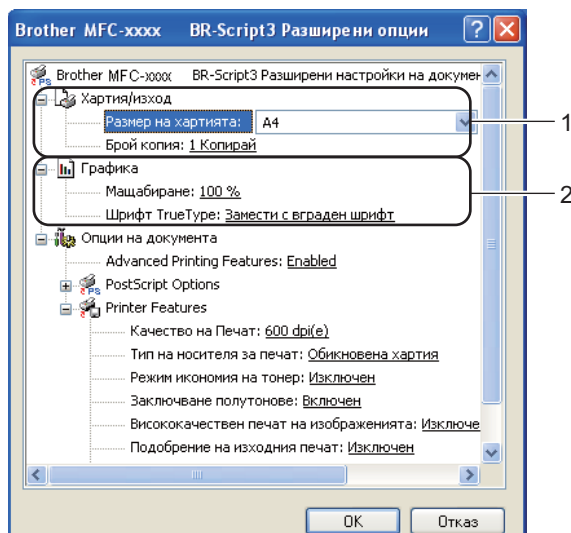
Brother MFC-xxxx BR-Script3 Разширени опции

Brother MFC-xxxx BR-Script3 Разширени настройки на докумен

Хартия/изход

Размер на хартията: A4

Брой копия: 1 Копирай

Графика

Мащабиране: 100 %

Шрифт TrueType: Замести с вграден шрифт

Опции на документа

Advanced Printing Features: Enabled

PostScript Options

Printer Features

Качество на Печат: 600 dpi(e)

Тип на носителя за печат: Обикновена хартия

Режим икономия на тонер: Изключен

Заключване полутонове: Включен

Висококачествен печат на изображенията: Изключе

Подобрение на изходния печат: Изключен

1

2

OK

Отказ